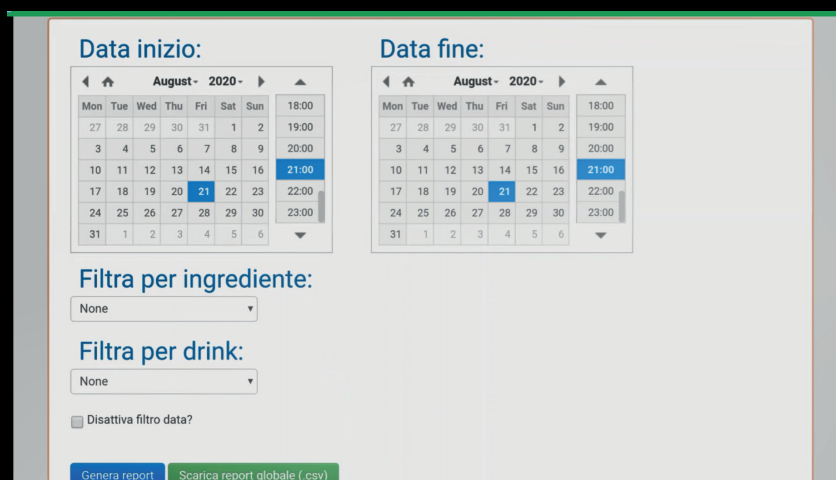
Data inizio:

August 2020

| Mon | Tue | Wed | Thu | Fri | Sat | Sun |
|---|---|---|---|---|---|---|
| 27 | 28 | 29 | 30 | 31 | 1 | 2 |
| 3 | 4 | 5 | 6 | 7 | 8 | 9 |
| 10 | 11 | 12 | 13 | 14 | 15 | 16 |
| 17 | 18 | 19 | 20 | 21 | 22 | 23 |
| 24 | 25 | 26 | 27 | 28 | 29 | 30 |
| 31 | 1 | 2 | 3 | 4 | 5 | 6 |

18:00
19:00
20:00
21:00
22:00
23:00

Data fine:

August 2020

| Mon | Tue | Wed | Thu | Fri | Sat | Sun |
|---|---|---|---|---|---|---|
| 27 | 28 | 29 | 30 | 31 | 1 | 2 |
| 3 | 4 | 5 | 6 | 7 | 8 | 9 |
| 10 | 11 | 12 | 13 | 14 | 15 | 16 |
| 17 | 18 | 19 | 20 | 21 | 22 | 23 |
| 24 | 25 | 26 | 27 | 28 | 29 | 30 |
| 31 | 1 | 2 | 3 | 4 | 5 | 6 |

18:00
19:00
20:00
21:00
22:00
23:00

Filtra per ingrediente:

None

Filtra per drink:

None

Disattiva filtro data?

Genera report Scarica report globale (.csv)